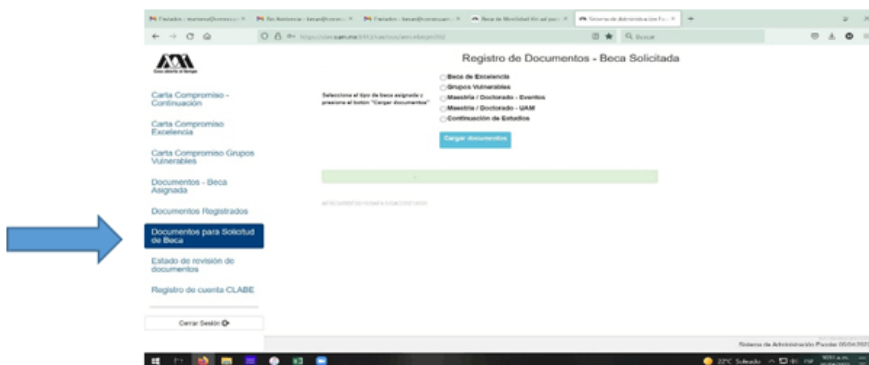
Enviados - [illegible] | Re: Asistencia - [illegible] | Enviados - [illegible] | Beca de Movilidad Virtual para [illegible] | Sistema de Administración Fo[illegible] | +

https://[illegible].uam.mx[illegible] | Buscar

Casa abierta al tiempo

Carta Compromiso - Continuación

Carta Compromiso Excelencia

Carta Compromiso Grupos Vulnerables

Documentos - Beca Asignada

Documentos Registrados

Documentos para Solicitud de Beca

Estado de revisión de documentos

Registro de cuenta CLABE

Cerrar Sesión

Registro de Documentos - Beca Solicitada

Seleccione el tipo de beca asignado y presione el boton "Cargar documentos"

Beca de Excelencia
Grupos Vulnerables
Maestría / Doctorado - Eventos
Maestría / Doctorado - UAM
Continuación de Estudios

Cargar documentos

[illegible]

Sistema de Administración Becas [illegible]

22°C Soleado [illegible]